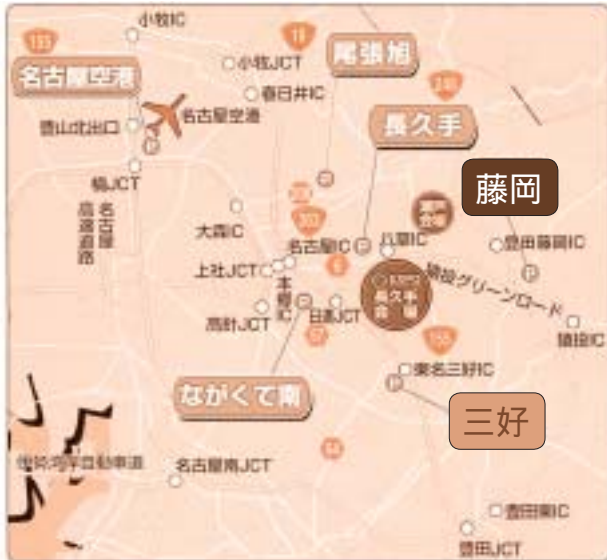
小牧IC
155
19
尾張旭
名古屋空港
小牧JCT
春日井IC
248
長久手
名古屋空港
豊山北出口
楠JCT
名古屋高速道路
藤岡
愛知公園
大森IC
302
名古屋IC
八草IC
豊田藤岡IC
上社JCT
6
長久手会場
猿投グリーンロード
本郷IC
高針JCT
日進JCT
猿投IC
155
東名三好IC
ながくて南
三好
伊勢湾岸自動車道
名古屋南JCT
豊田東IC
豊田JCT